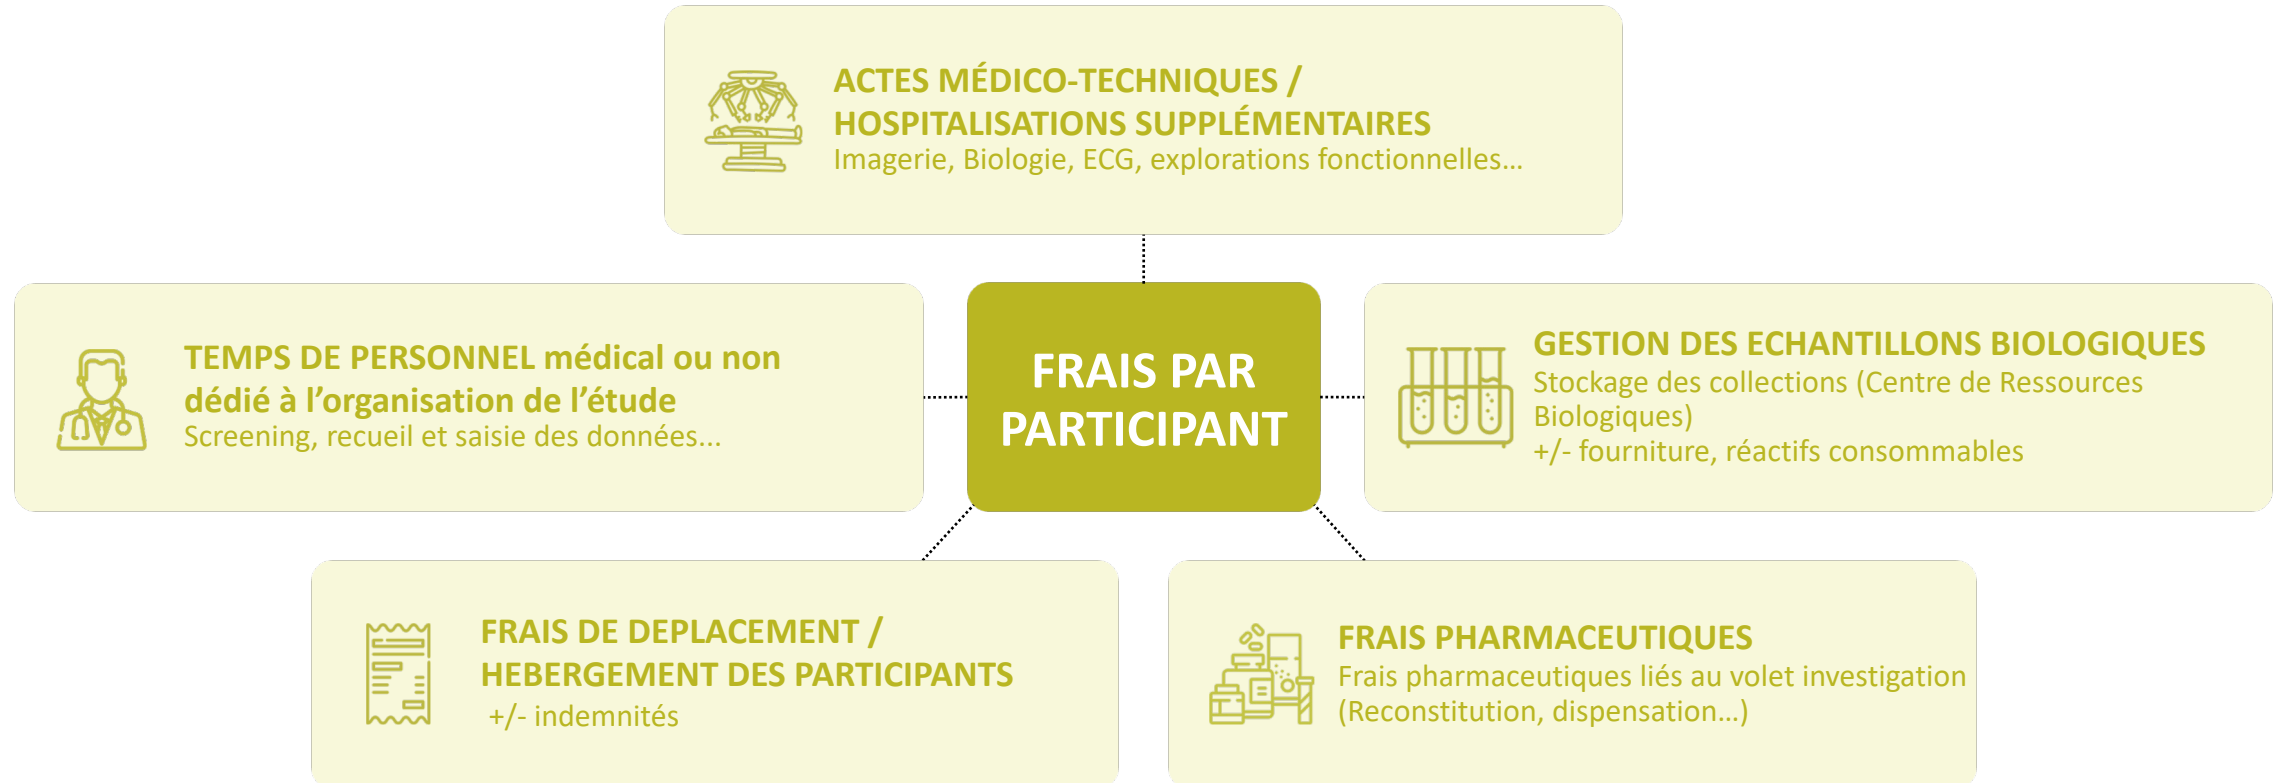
ACTES MÉDICO-TECHNIQUES / HOSPITALISATIONS SUPPLÉMENTAIRES
Imagerie, Biologie, ECG, explorations fonctionnelles…

TEMPS DE PERSONNEL médical ou non dédié à l'organisation de l'étude
Screening, recueil et saisie des données…

FRAIS PAR PARTICIPANT

GESTION DES ECHANTILLONS BIOLOGIQUES
Stockage des collections (Centre de Ressources Biologiques)
+/- fourniture, réactifs consommables

FRAIS DE DEPLACEMENT / HEBERGEMENT DES PARTICIPANTS
+/- indemnités

FRAIS PHARMACEUTIQUES
Frais pharmaceutiques liés au volet investigation
(Reconstitution, dispensation…)